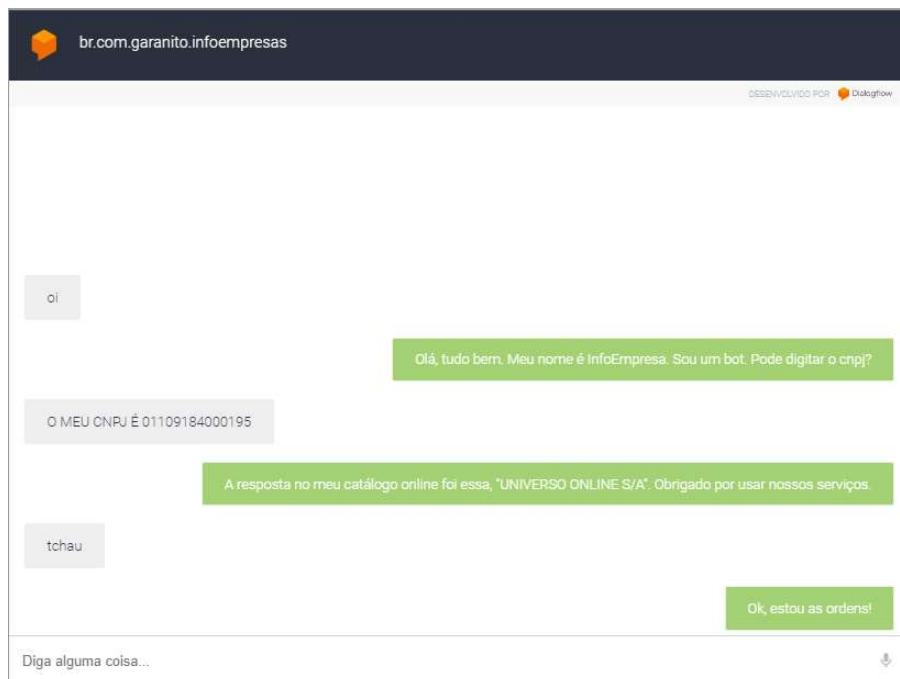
br.com.garanito.infoempresas

DESENVOLVIDO POR Dialogflow

oi

Olá, tudo bem. Meu nome é InfoEmpresa. Sou um bot. Pode digitar o cnpj?

O MEU CNPJ É 01109184000195

A resposta no meu catálogo online foi essa, "UNIVERSO ONLINE S/A". Obrigado por usar nossos serviços.

tchau

Ok, estou as ordens!

Diga alguma coisa...